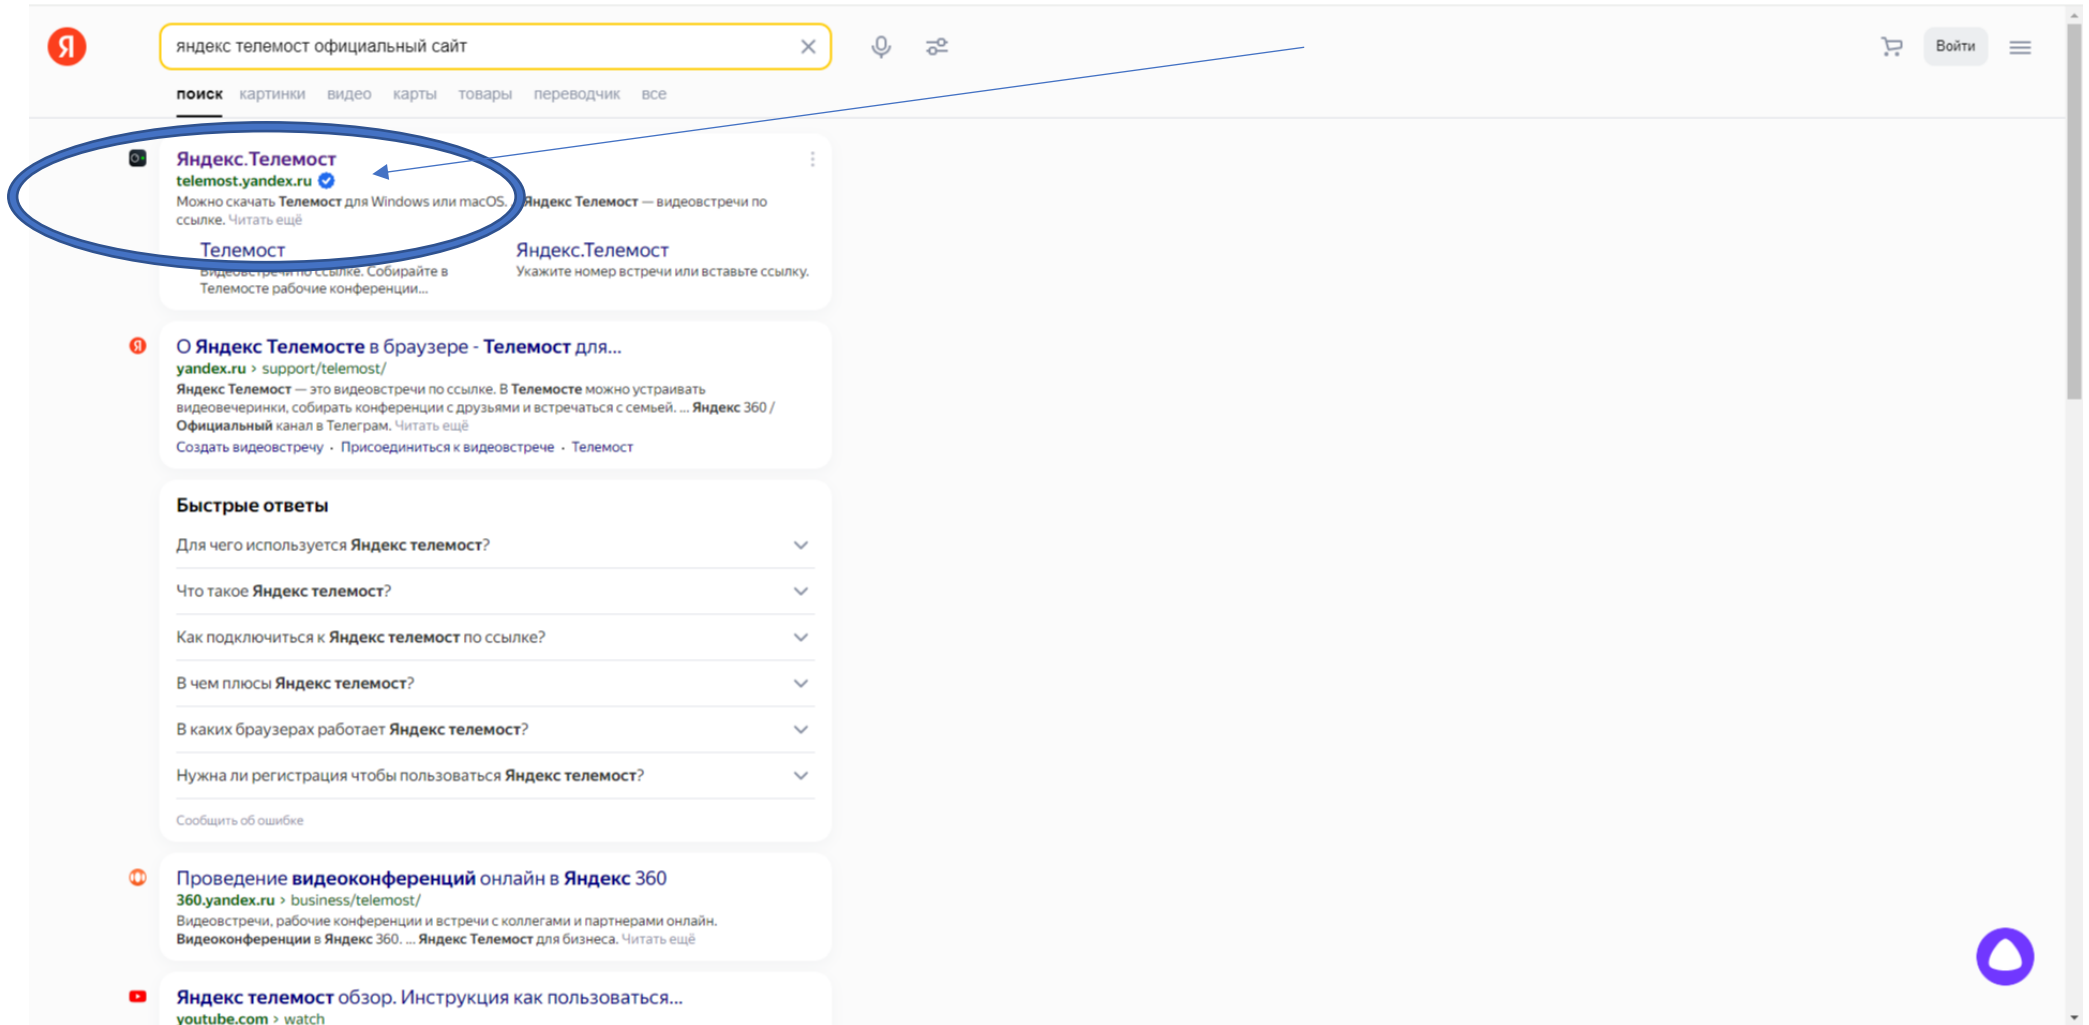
Я

яндекс телемост официальный сайт

Войти

поиск картинки видео карты товары переводчик все

Яндекс.Телемост
telemost.yandex.ru
Можно скачать Телемост для Windows или macOS. Яндекс Телемост — видеовстречи по ссылке. Читать ещё

Телемост
Видеовстречи по ссылке. Собирайте в Телемосте рабочие конференции...

Яндекс.Телемост
Укажите номер встречи или вставьте ссылку.

О Яндекс Телемосте в браузере - Телемост для...
yandex.ru › support/telemost/
Яндекс Телемост — это видеовстречи по ссылке. В Телемосте можно устраивать видеовечеринки, собирать конференции с друзьями и встречаться с семьей. ... Яндекс 360 / Официальный канал в Телеграм. Читать ещё
Создать видеовстречу · Присоединиться к видеовстрече · Телемост

Быстрые ответы
Для чего используется Яндекс телемост?
Что такое Яндекс телемост?
Как подключиться к Яндекс телемост по ссылке?
В чем плюсы Яндекс телемост?
В каких браузерах работает Яндекс телемост?
Нужна ли регистрация чтобы пользоваться Яндекс телемост?
Сообщить об ошибке

Проведение видеоконференций онлайн в Яндекс 360
360.yandex.ru › business/telemost/
Видеовстречи, рабочие конференции и встречи с коллегами и партнерами онлайн. Видеоконференции в Яндекс 360. ... Яндекс Телемост для бизнеса. Читать ещё

Яндекс телемост обзор. Инструкция как пользоваться...
youtube.com › watch